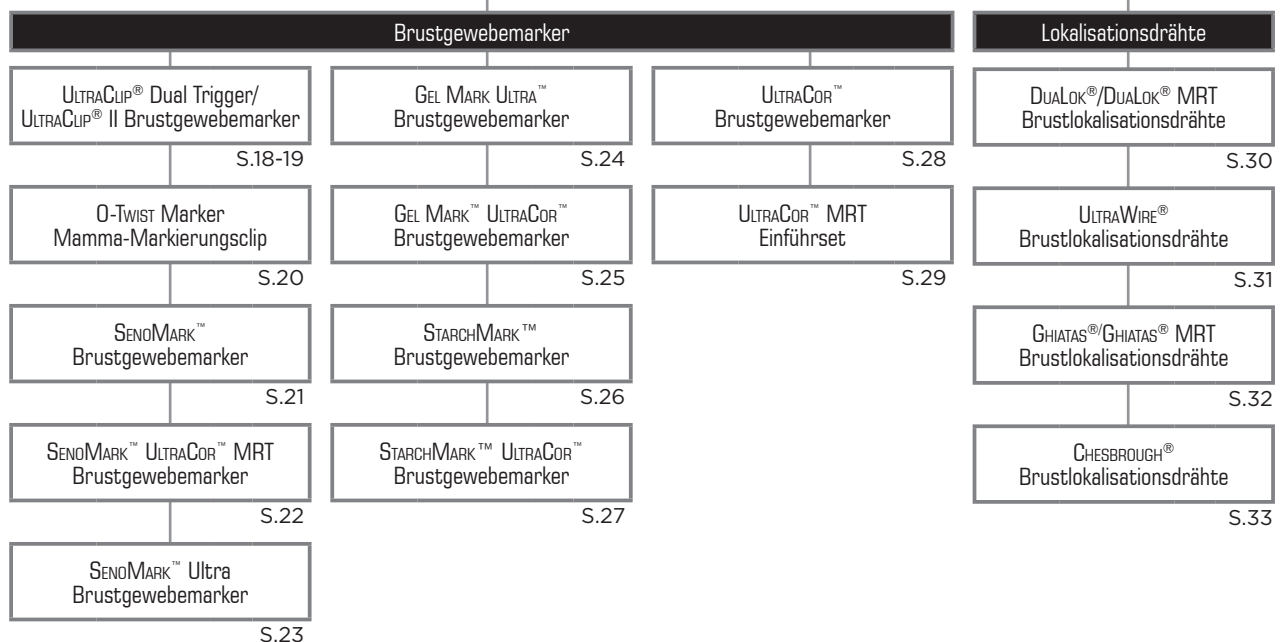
Brustgewebemarker

UltraClip® Dual Trigger/ UltraClip® II Brustgewebemarker
S.18-19

O-Twist Marker Mamma-Markierungsclip
S.20

SenoMark™ Brustgewebemarker
S.21

SenoMark™ UltraCor™ MRT Brustgewebemarker
S.22

SenoMark™ Ultra Brustgewebemarker
S.23

Gel Mark Ultra™ Brustgewebemarker
S.24

Gel Mark™ UltraCor™ Brustgewebemarker
S.25

StarchMark™ Brustgewebemarker
S.26

StarchMark™ UltraCor™ Brustgewebemarker
S.27

UltraCor™ Brustgewebemarker
S.28

UltraCor™ MRT Einführset
S.29

Lokalisationsdrähte

DuaLok®/DuaLok® MRT Brustlokalisationsdrähte
S.30

UltraWire® Brustlokalisationsdrähte
S.31

Ghiatas®/Ghiatas® MRT Brustlokalisationsdrähte
S.32

Chesbrough® Brustlokalisationsdrähte
S.33